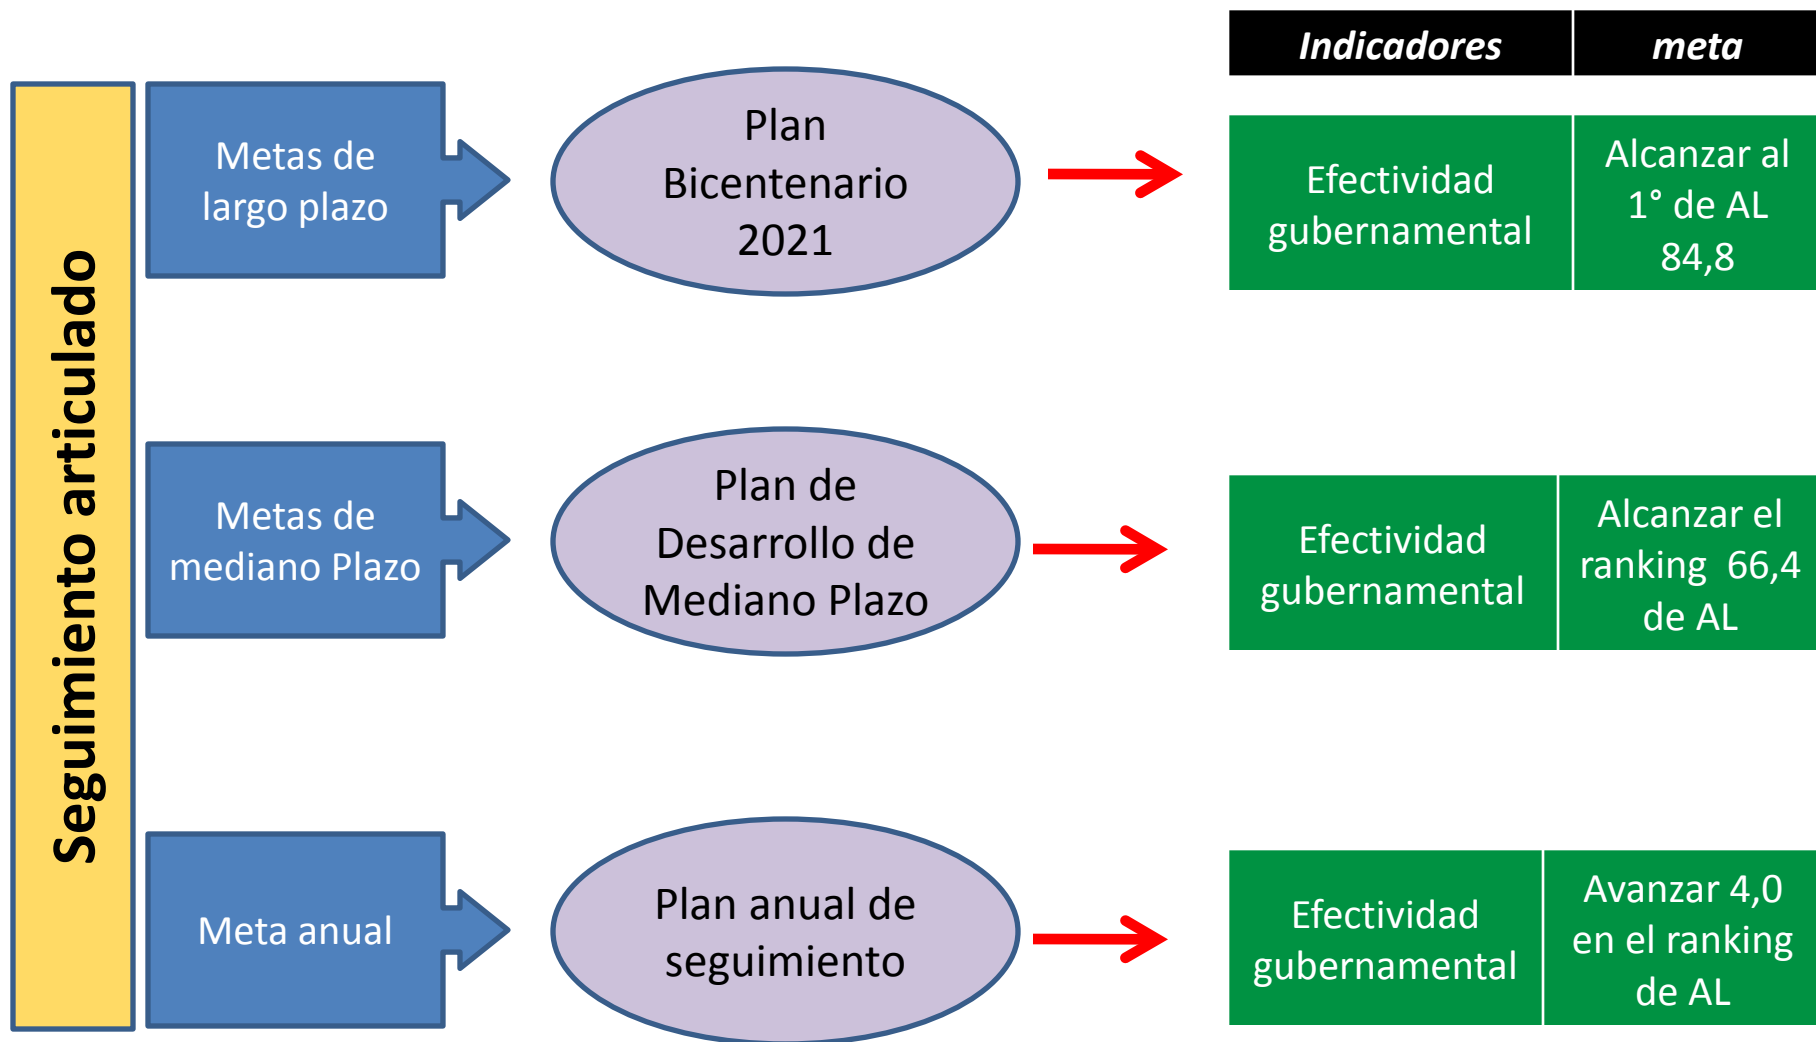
Seguimiento articulado

Metas de largo plazo

Plan Bicentenario 2021

| Indicadores | meta |
|---|---|
| Efectividad gubernamental | Alcanzar al 1° de AL 84,8 |

Metas de mediano Plazo

Plan de Desarrollo de Mediano Plazo

| Efectividad gubernamental | Alcanzar el ranking 66,4 de AL |
|---|---|

Meta anual

Plan anual de seguimiento

| Efectividad gubernamental | Avanzar 4,0 en el ranking de AL |
|---|---|